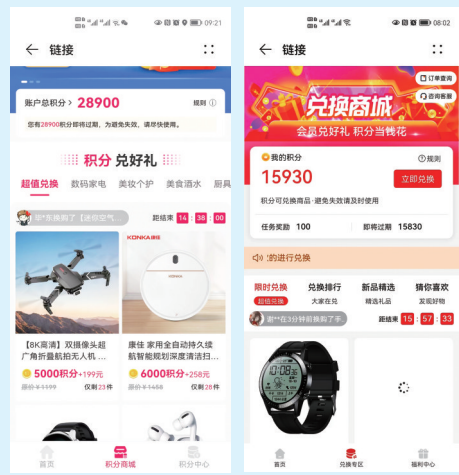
09:21

链接

账户总积分：28900

规则

您有28900积分即将过期，为避免失效，请尽快使用。

积分 兑好礼

超值兑换 数码家电 美妆个护 美食酒水 厨具

“黎**东换购了【迷你空气...

距结束 14 : 38 : 00

KONKA

【8K高清】双摄像头超广角折叠航拍无人机 ...

5000积分+199元

原价￥1199 仅剩23件

康佳 家用全自动持久续航智能规划深度清洁扫...

6000积分+258元

原价￥1458 仅剩28件

首页 积分商城 积分中心

08:02

链接

订单查询

咨询客服

兑换商城

会员兑好礼 积分当钱花

我的积分

规则

15930

立即兑换

积分可兑换商品，避免失效请及时使用

任务奖励 100 即将过期 15830

:的进行兑换

限时兑换 超值兑换

兑换排行 大家在兑

新品精选 精选礼品

猜你喜欢 发现好物

谢**在3分钟前换购了手...

距结束 15 : 57 : 33

首页 兑换专区 福利中心